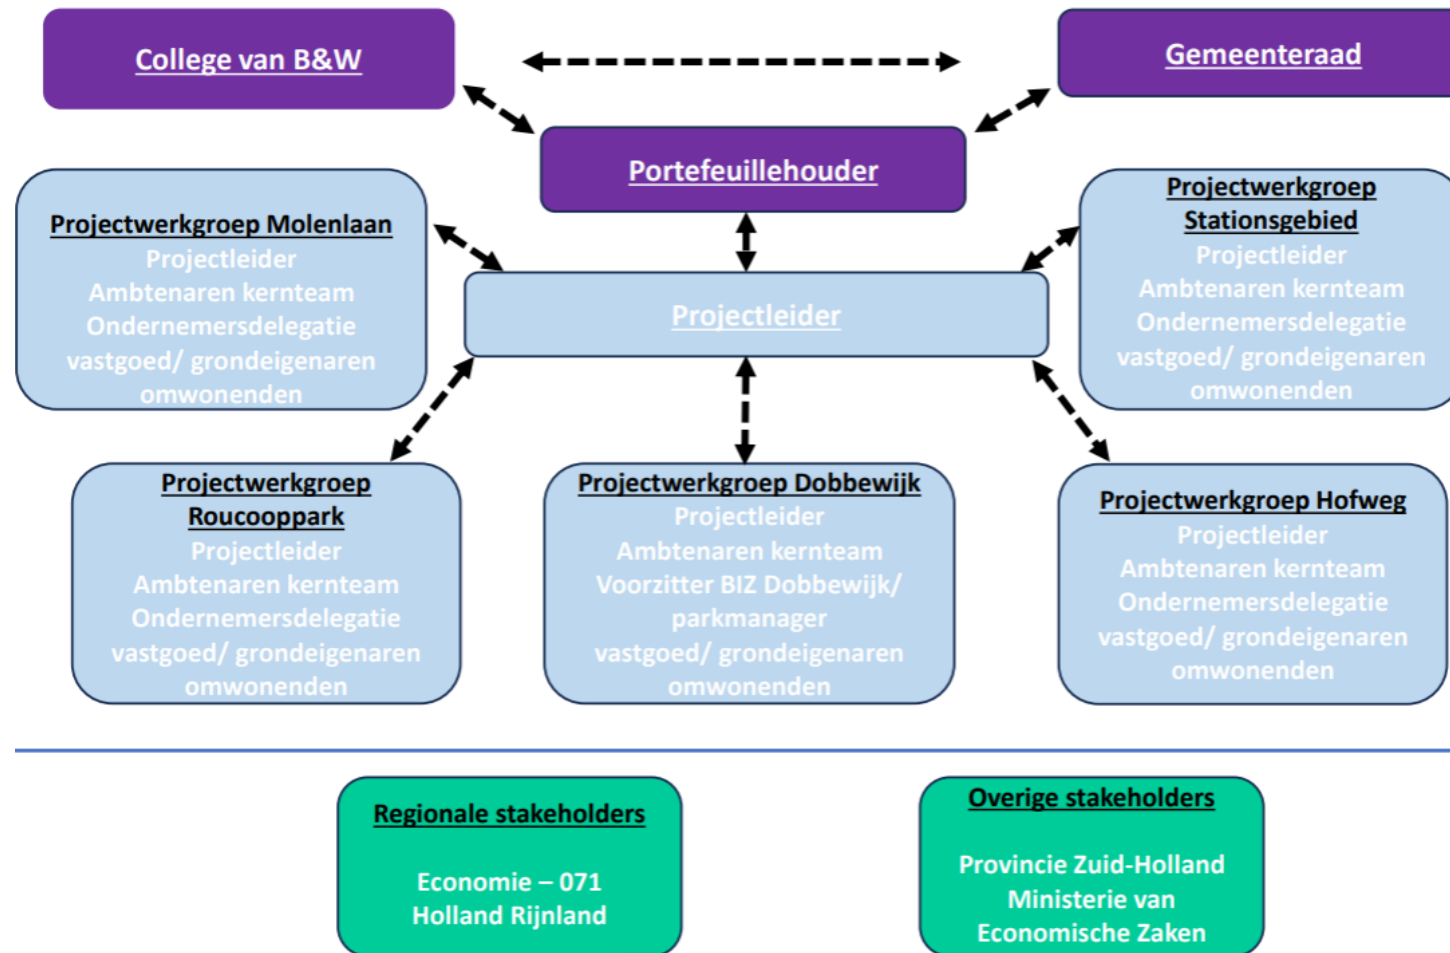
College van B&W

Gemeenteraad

Portefeuillehouder

Projectwerkgroep Molenlaan
Projectleider
Ambtenaren kernteam
Ondernemersdelegatie
vastgoed/ grondeigenaren
omwonenden

Projectleider

Projectwerkgroep Stationsgebied
Projectleider
Ambtenaren kernteam
Ondernemersdelegatie
vastgoed/ grondeigenaren
omwonenden

Projectwerkgroep Roucooppark
Projectleider
Ambtenaren kernteam
Ondernemersdelegatie
vastgoed/ grondeigenaren
omwonenden

Projectwerkgroep Dobbewijk
Projectleider
Ambtenaren kernteam
Voorzitter BIZ Dobbewijk/ parkmanager
vastgoed/ grondeigenaren
omwonenden

Projectwerkgroep Hofweg
Projectleider
Ambtenaren kernteam
Ondernemersdelegatie
vastgoed/ grondeigenaren
omwonenden

Regionale stakeholders

Economie – 071
Holland Rijnland

Overige stakeholders

Provincie Zuid-Holland
Ministerie van
Economische Zaken